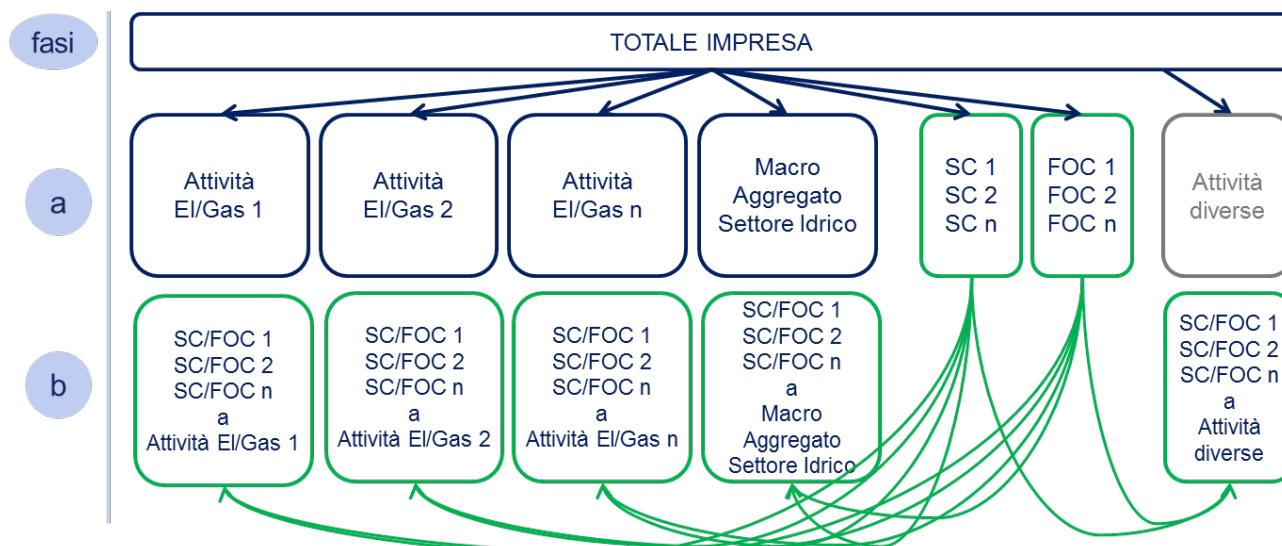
fasi

TOTALE IMPRESA

a

Attività El/Gas 1

Attività El/Gas 2

Attività El/Gas n

Macro Aggregato Settore Idrico

SC 1
SC 2
SC n

FOC 1
FOC 2
FOC n

Attività diverse

b

SC/FOC 1
SC/FOC 2
SC/FOC n
a
Attività El/Gas 1

SC/FOC 1
SC/FOC 2
SC/FOC n
a
Attività El/Gas 2

SC/FOC 1
SC/FOC 2
SC/FOC n
a
Attività El/Gas n

SC/FOC 1
SC/FOC 2
SC/FOC n
a
Macro Aggregato Settore Idrico

SC/FOC 1
SC/FOC 2
SC/FOC n
a
Attività diverse